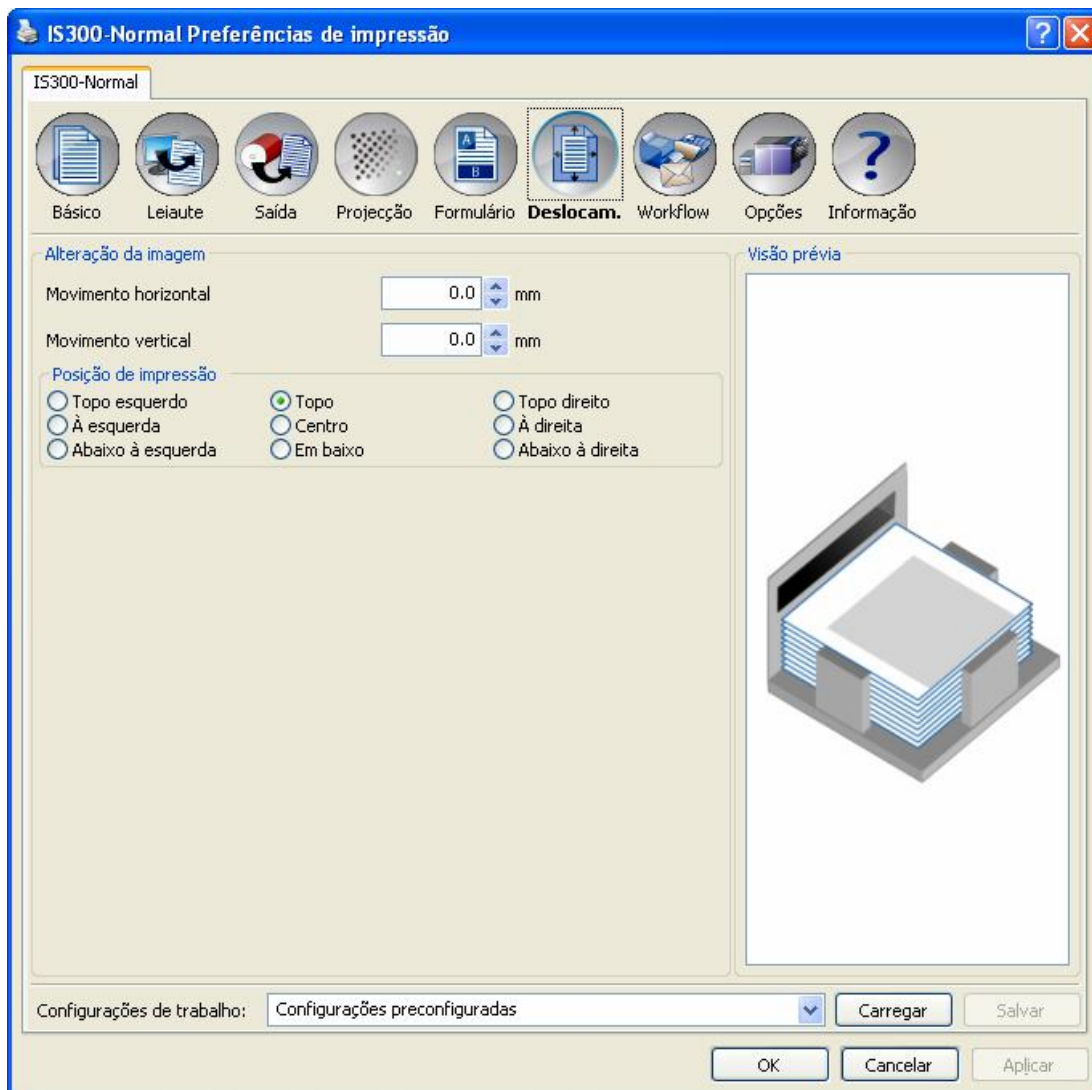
IS300-Normal Preferências de impressão

IS300-Normal

Básico Leiaute Saída Projecção Formulário Deslocam. Workflow Opções Informação

Alteração da imagem

Movimento horizontal 0.0 mm

Movimento vertical 0.0 mm

Posição de impressão

Topo esquerdo
Topo
Topo direito
À esquerda
Centro
À direita
Abaixo à esquerda
Em baixo
Abaixo à direita

Visão prévia

Configurações de trabalho: Configurações preconfiguradas

Carregar Salvar

OK Cancelar Aplicar